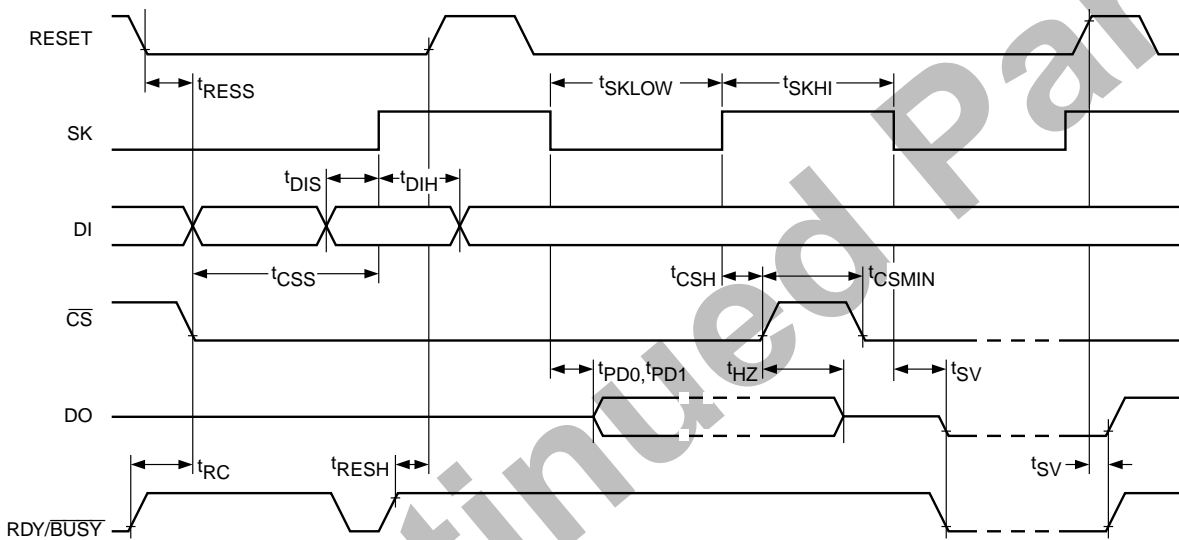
RESET

$t_{RESS}$

$t_{SKLOW}$

$t_{SKHI}$

SK

$t_{DIS}$

$t_{DIH}$

DI

$t_{CSS}$

$t_{CSH}$

$t_{CSMIN}$

$\overline{CS}$

$t_{PD0}, t_{PD1}$

$t_{HZ}$

$t_{SV}$

DO

$t_{RC}$

$t_{RESH}$

$t_{SV}$

RDY/$\overline{BUSY}$

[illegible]tinued Pa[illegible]